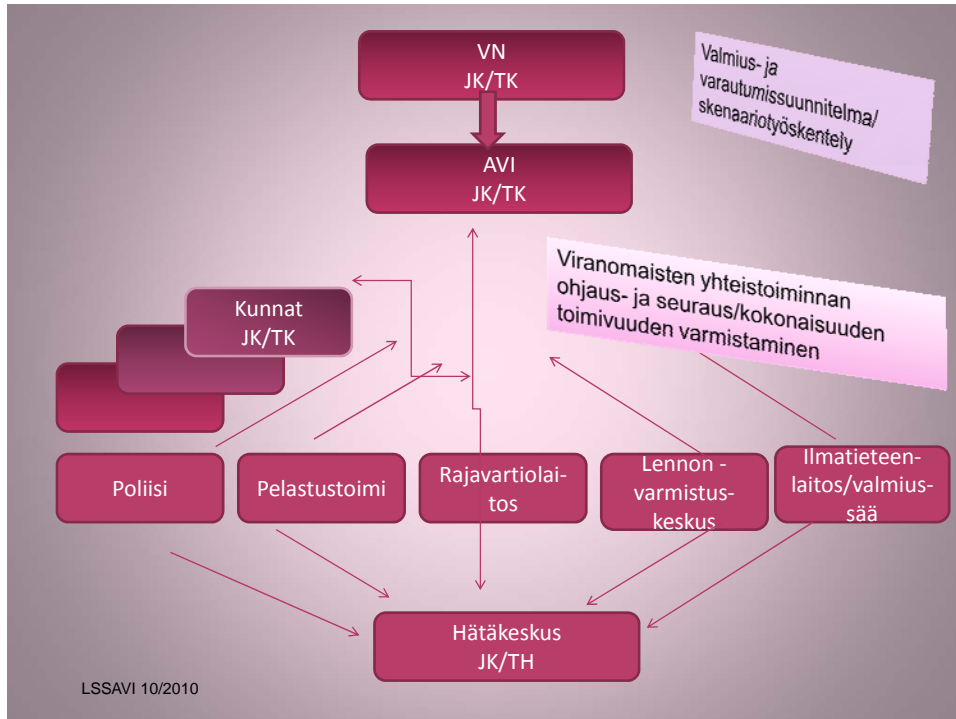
VN
JK/TK

Valmius- ja varautumissuunnitelma/ skenaariotyöskentely

AVI
JK/TK

Viranomaisten yhteistoiminnan ohjaus- ja seuraus/kokonaisuuden toimivuuden varmistaminen

Kunnat
JK/TK

Poliisi

Pelastustoimi

Rajavartiolaitos

Lennon - varmistus-keskus

Ilmatieteen-laitos/valmius-sää

Hätäkeskus
JK/TH

LSSAVI 10/2010